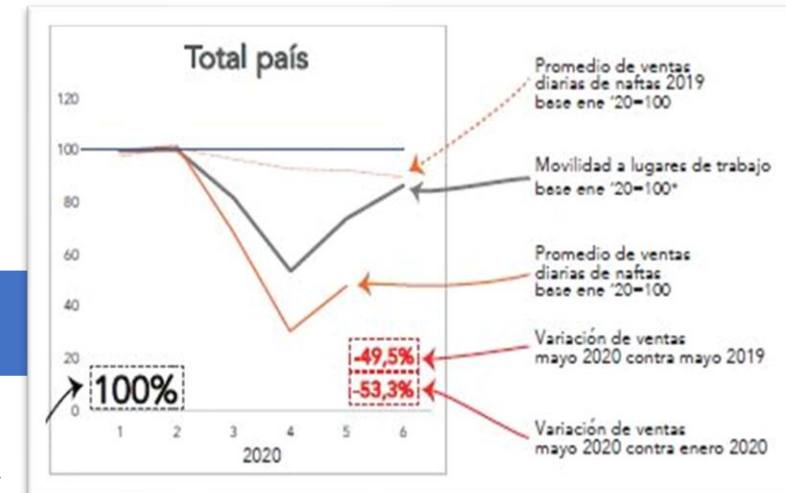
Total país

120
100
80
60
40
20
0

1 2 3 4 5 6
2020

100%

-49,5%
-53,3%

Promedio de ventas diarias de naftas 2019 base ene '20=100

Movilidad a lugares de trabajo base ene '20=100*

Promedio de ventas diarias de naftas base ene '20=100

Variación de ventas mayo 2020 contra mayo 2019

Variación de ventas mayo 2020 contra enero 2020